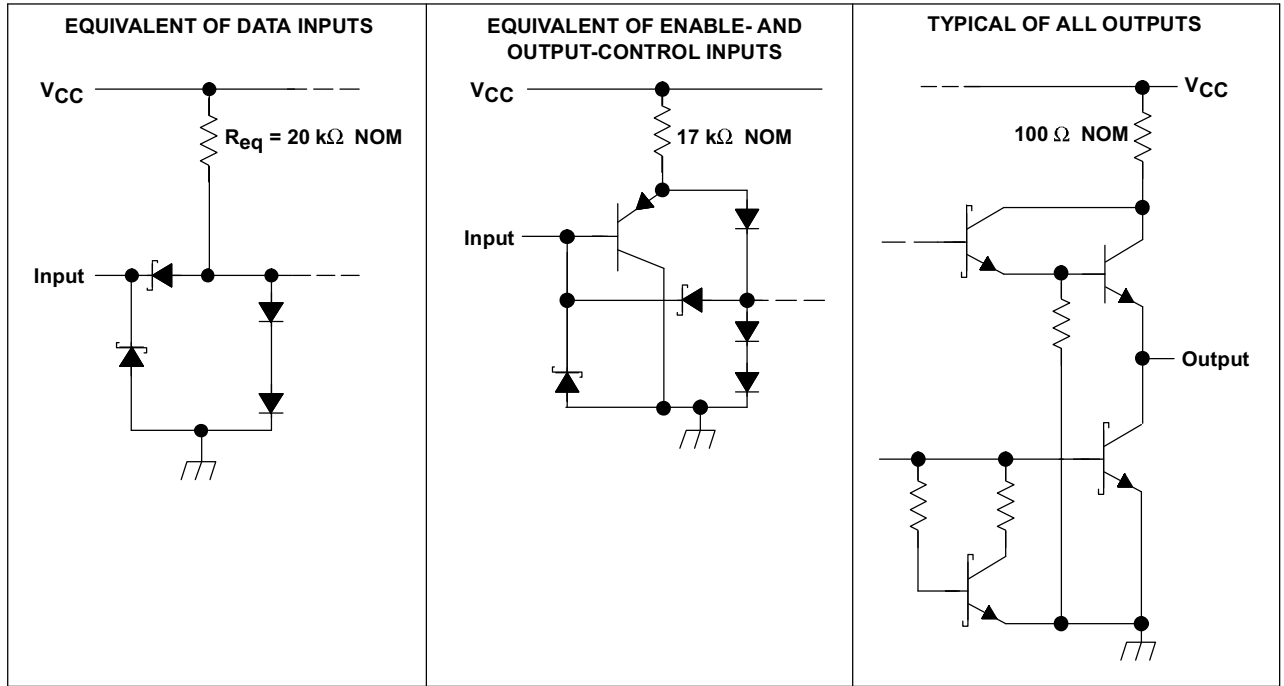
EQUIVALENT OF DATA INPUTS

$V_{CC}$

$R_{eq}$ = 20 k$\Omega$ NOM

Input

EQUIVALENT OF ENABLE- AND OUTPUT-CONTROL INPUTS

$V_{CC}$

17 k$\Omega$ NOM

Input

TYPICAL OF ALL OUTPUTS

$V_{CC}$

100 $\Omega$ NOM

Output